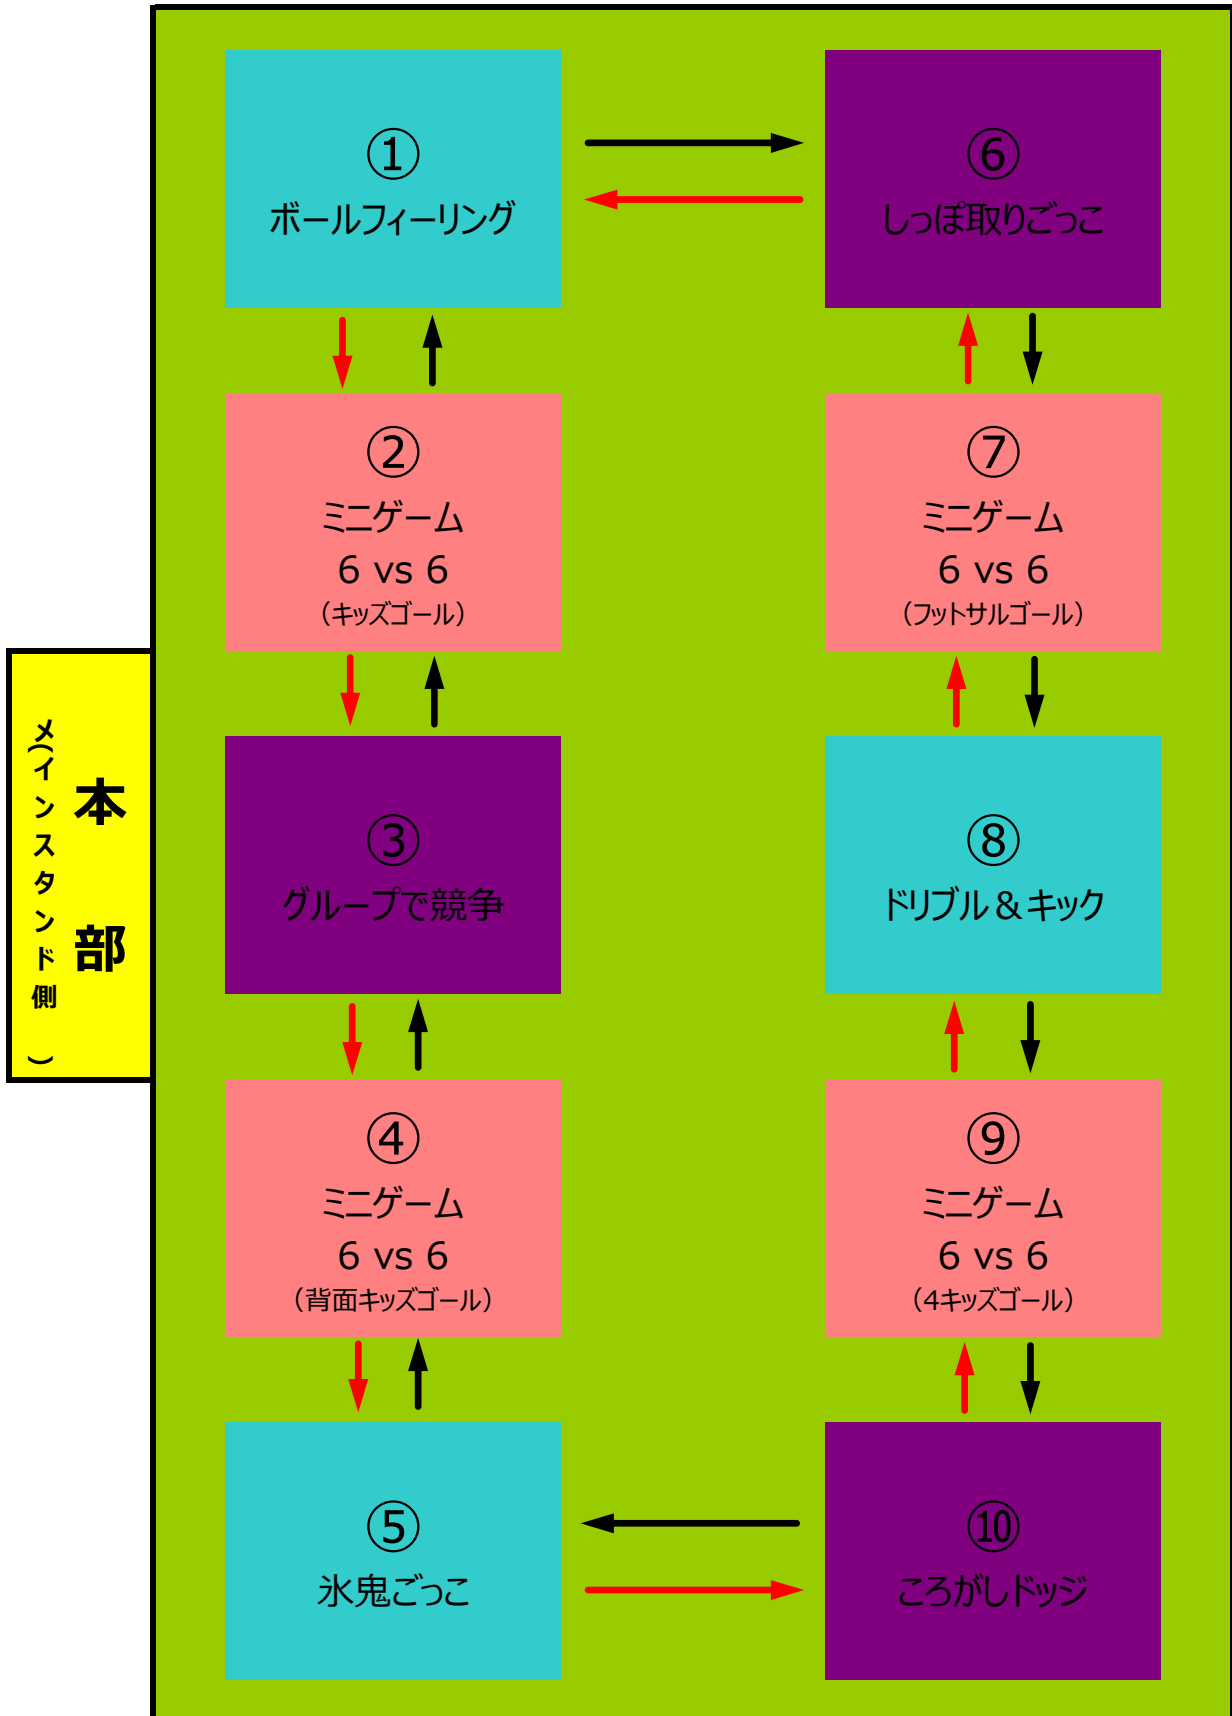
本部

（メインスタンド側）

①
ボールフィーリング

⑥
しっぽ取りごっこ

②
ミニゲーム
6 vs 6
（キッズゴール）

⑦
ミニゲーム
6 vs 6
（フットサルゴール）

③
グループで競争

⑧
ドリブル＆キック

④
ミニゲーム
6 vs 6
（背面キッズゴール）

⑨
ミニゲーム
6 vs 6
（4キッズゴール）

⑤
氷鬼ごっこ

⑩
ころがしドッジ